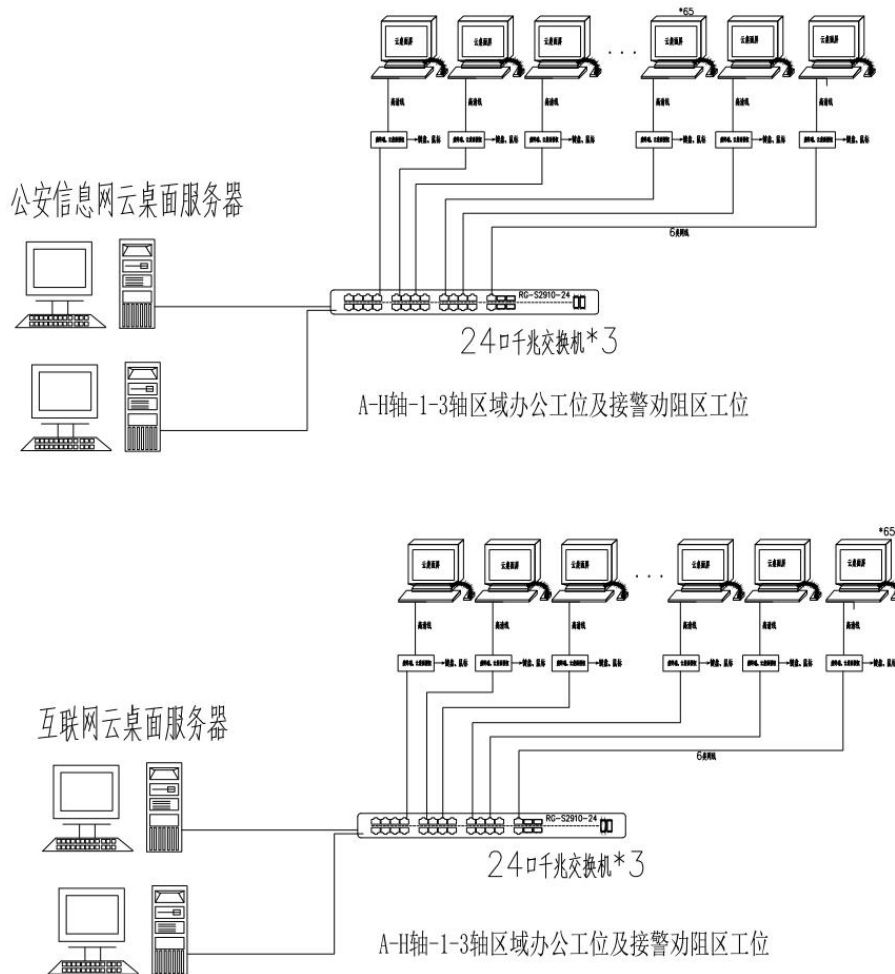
*65

云桌面屏 云桌面屏 云桌面屏 云桌面屏 云桌面屏 云桌面屏

高清线 高清线 高清线 高清线 高清线 高清线

→键盘、鼠标 →键盘、鼠标 →键盘、鼠标 →键盘、鼠标 →键盘、鼠标 →键盘、鼠标

公安信息网云桌面服务器

6类网线

RG-S2910-24

24口千兆交换机*3

A-H轴-1-3轴区域办公工位及接警劝阻区工位

*65

云桌面屏 云桌面屏 云桌面屏 云桌面屏 云桌面屏 云桌面屏

高清线 高清线 高清线 高清线 高清线 高清线

→键盘、鼠标 →键盘、鼠标 →键盘、鼠标 →键盘、鼠标 →键盘、鼠标 →键盘、鼠标

互联网云桌面服务器

6类网线

RG-S2910-24

24口千兆交换机*3

A-H轴-1-3轴区域办公工位及接警劝阻区工位